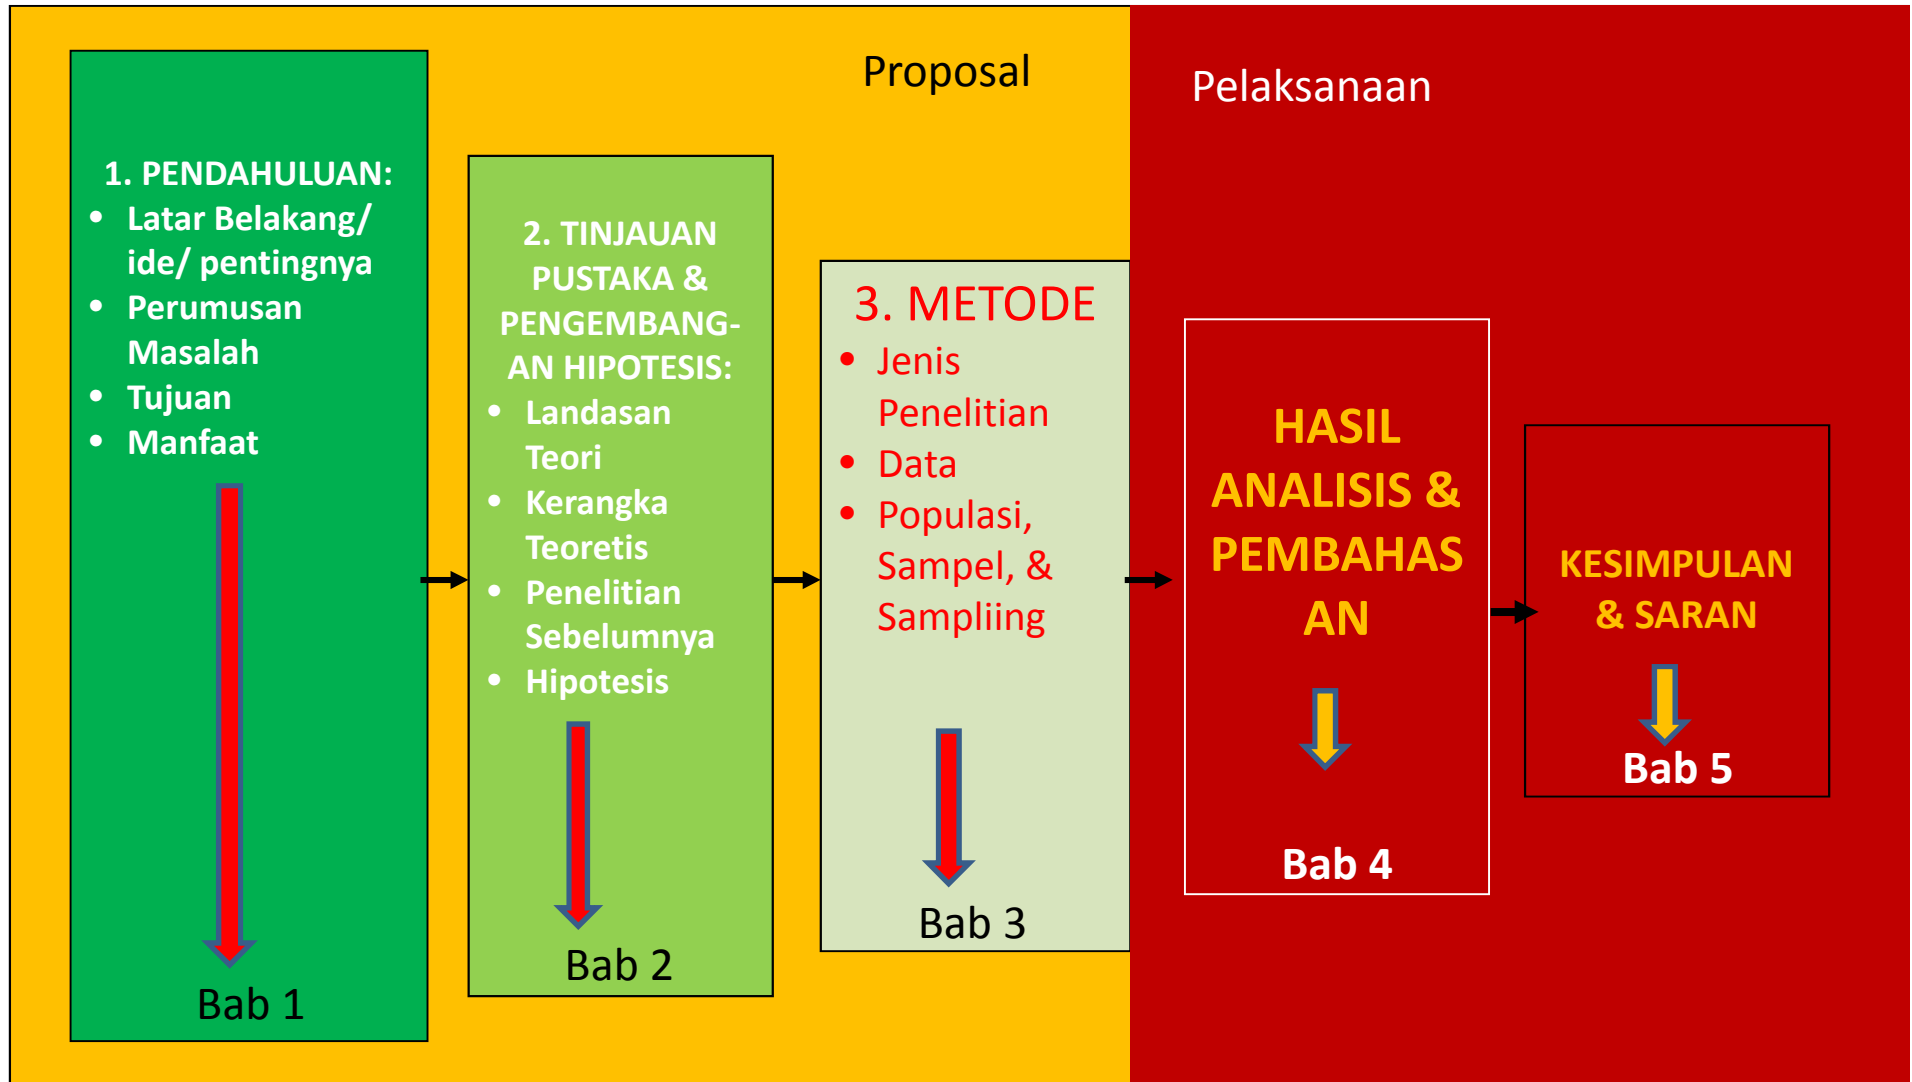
Proposal

Pelaksanaan

1. PENDAHULUAN:
- Latar Belakang/ ide/ pentingnya
- Perumusan Masalah
- Tujuan
- Manfaat

Bab 1

2. TINJAUAN PUSTAKA & PENGEMBANGAN HIPOTESIS:
- Landasan Teori
- Kerangka Teoretis
- Penelitian Sebelumnya
- Hipotesis

Bab 2

3. METODE
- Jenis Penelitian
- Data
- Populasi, Sampel, & Sampliing

Bab 3

HASIL ANALISIS & PEMBAHAS AN

Bab 4

KESIMPULAN & SARAN

Bab 5